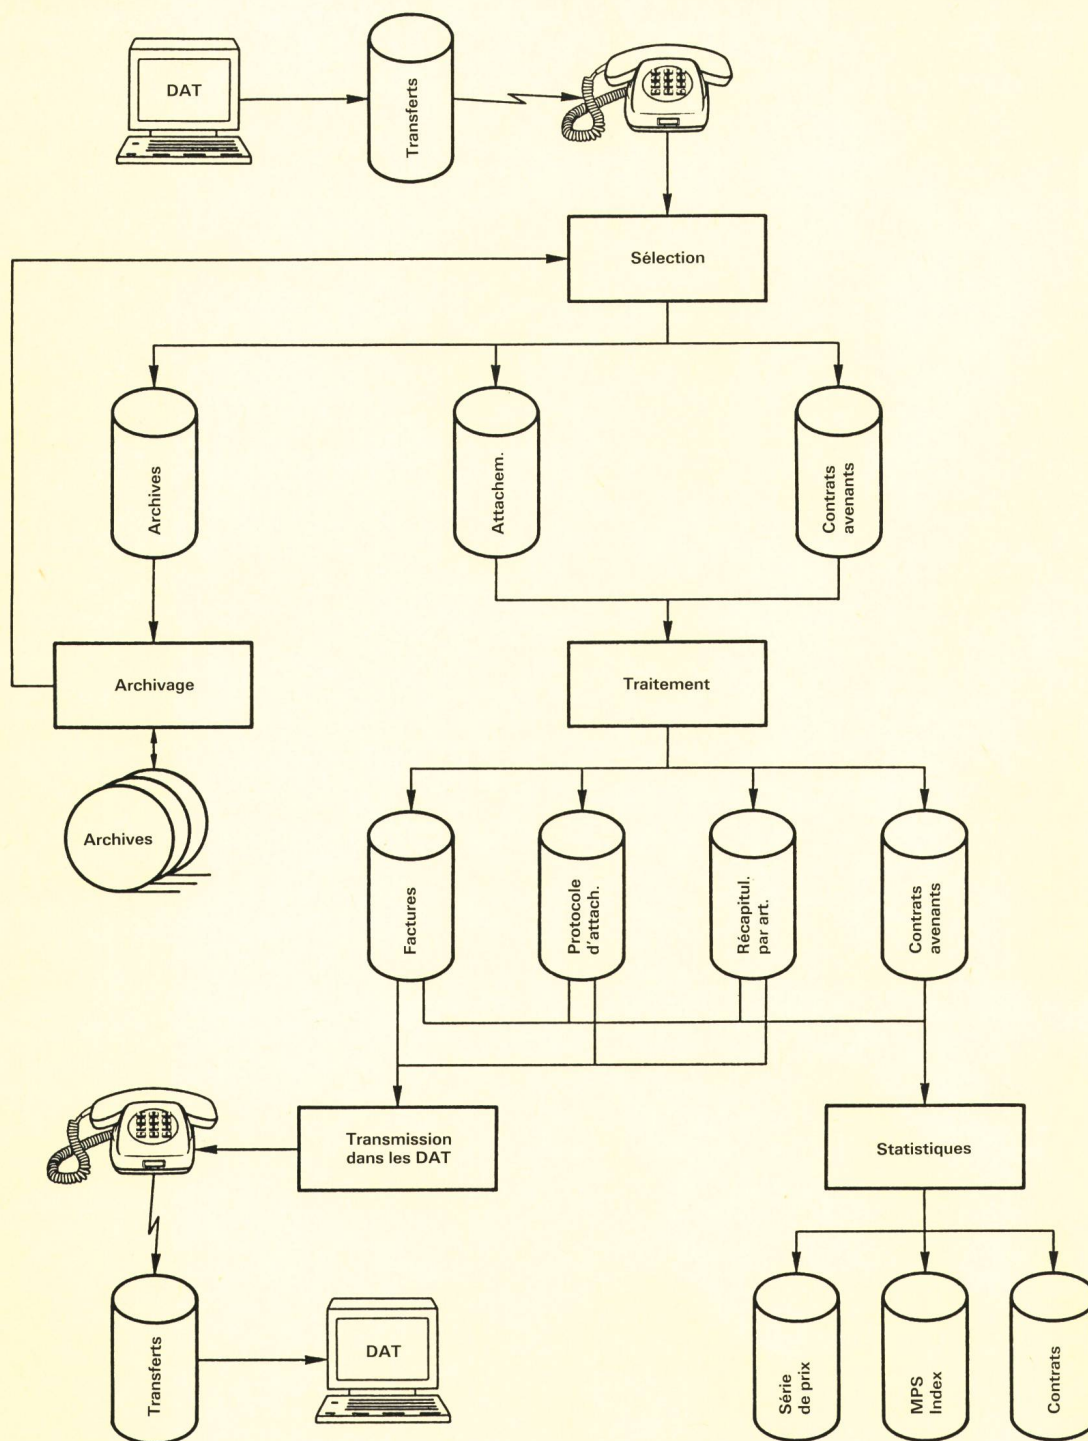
DAT

Transferts

Sélection

Archives

Attachem.

Contrats avenants

Archivage

Traitement

Archives

Factures

Protocole d'attach.

Récapitul. par art.

Contrats avenants

Transmission dans les DAT

Statistiques

Transferts

DAT

Série de prix

MPS Index

Contrats